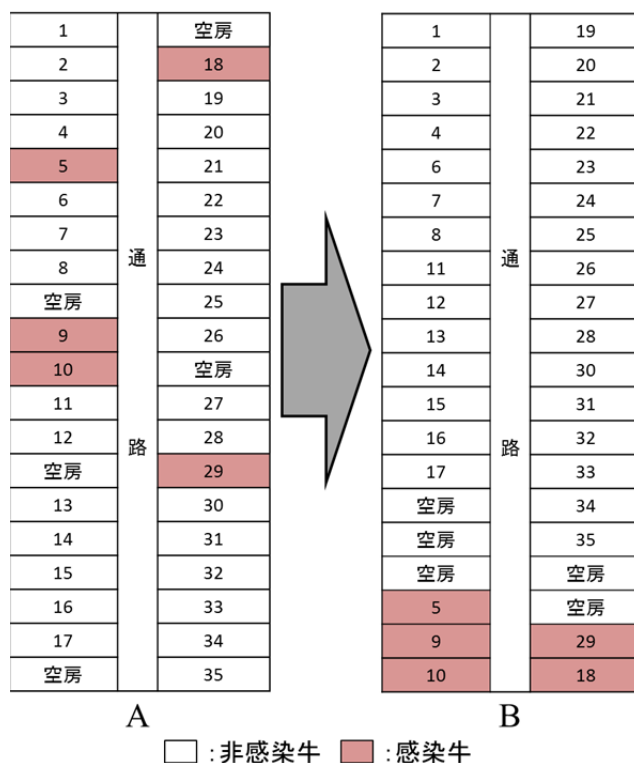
| 1 | 通路 | 空房 |
|---|---|---|
| 2 | | 18 |
| 3 | | 19 |
| 4 | | 20 |
| 5 | | 21 |
| 6 | | 22 |
| 7 | | 23 |
| 8 | | 24 |
| 空房 | | 25 |
| 9 | | 26 |
| 10 | | 空房 |
| 11 | | 27 |
| 12 | | 28 |
| 空房 | | 29 |
| 13 | | 30 |
| 14 | | 31 |
| 15 | | 32 |
| 16 | | 33 |
| 17 | | 34 |
| 空房 | | 35 |

A

| 1 | 通路 | 19 |
|---|---|---|
| 2 | | 20 |
| 3 | | 21 |
| 4 | | 22 |
| 6 | | 23 |
| 7 | | 24 |
| 8 | | 25 |
| 11 | | 26 |
| 12 | | 27 |
| 13 | | 28 |
| 14 | | 30 |
| 15 | | 31 |
| 16 | | 32 |
| 17 | | 33 |
| 空房 | | 34 |
| 空房 | | 35 |
| 空房 | | 空房 |
| 5 | | 空房 |
| 9 | | 29 |
| 10 | | 18 |

B

:非感染牛 :感染牛